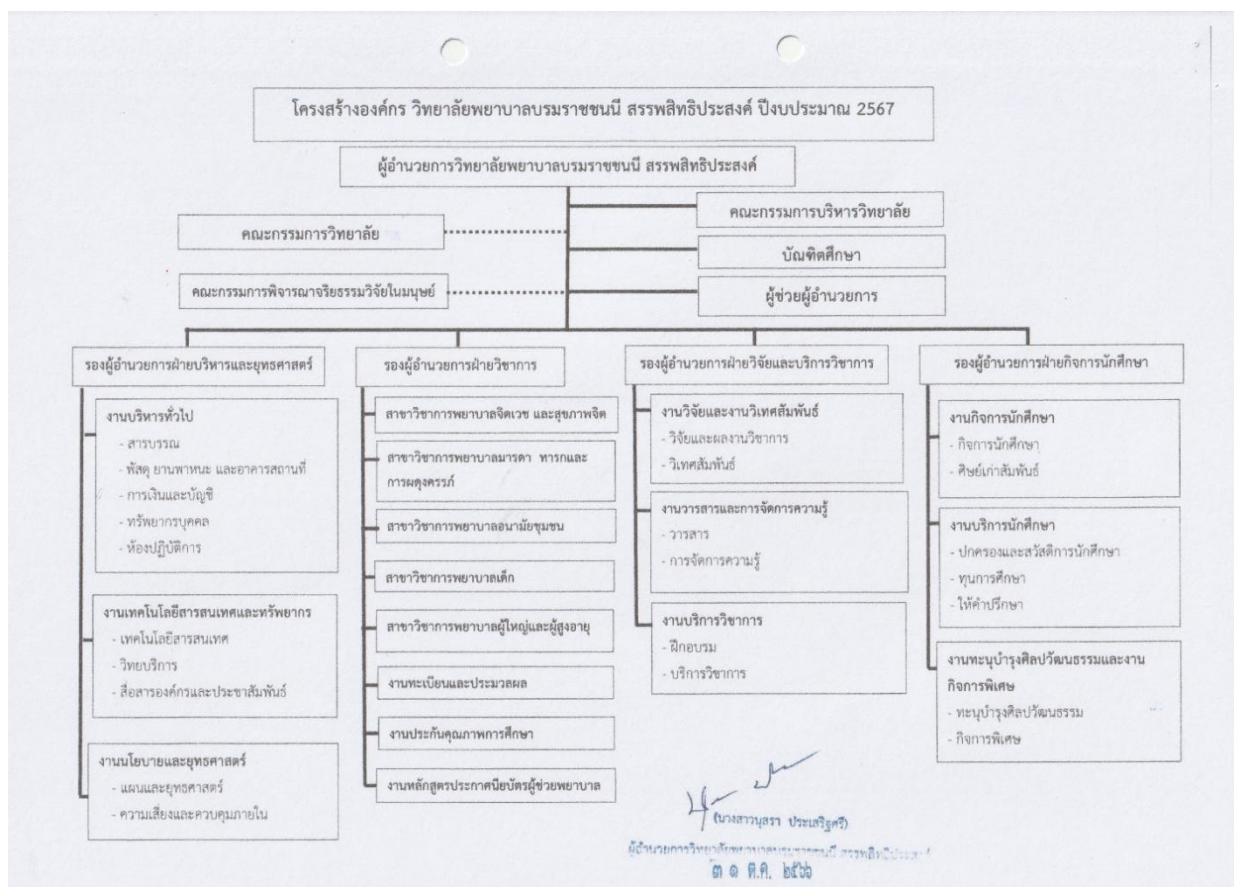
โครงสร้างองค์กร วิทยาลัยพยาบาลบรมราชชนนี สรรพสิทธิประสงค์ ปีงบประมาณ 2567

ผู้อำนวยการวิทยาลัยพยาบาลบรมราชชนนี สรรพสิทธิประสงค์

คณะกรรมการบริหารวิทยาลัย

คณะกรรมการวิทยาลัย

บัณฑิตศึกษา

คณะกรรมการพิจารณาจริยธรรมวิจัยในมนุษย์

ผู้ช่วยผู้อำนวยการ

รองผู้อำนวยการฝ่ายบริหารและยุทธศาสตร์

งานบริหารทั่วไป
- สารบรรณ
- พัสดุ ยานพาหนะ และอาคารสถานที่
- การเงินและบัญชี
- ทรัพยากรบุคคล
- ห้องปฏิบัติการ

งานเทคโนโลยีสารสนเทศและทรัพยากร
- เทคโนโลยีสารสนเทศ
- วิทยบริการ
- สื่อสารองค์กรและประชาสัมพันธ์

งานนโยบายและยุทธศาสตร์
- แผนและยุทธศาสตร์
- ความเสี่ยงและควบคุมภายใน

รองผู้อำนวยการฝ่ายวิชาการ

สาขาวิชาการพยาบาลจิตเวช และสุขภาพจิต

สาขาวิชาการพยาบาลมารดา ทารกและการผดุงครรภ์

สาขาวิชาการพยาบาลอนามัยชุมชน

สาขาวิชาการพยาบาลเด็ก

สาขาวิชาการพยาบาลผู้ใหญ่และผู้สูงอายุ

งานทะเบียนและประมวลผล

งานประกันคุณภาพการศึกษา

งานหลักสูตรประกาศนียบัตรผู้ช่วยพยาบาล

รองผู้อำนวยการฝ่ายวิจัยและบริการวิชาการ

งานวิจัยและงานวิเทศสัมพันธ์
- วิจัยและผลงานวิชาการ
- วิเทศสัมพันธ์

งานวารสารและการจัดการความรู้
- วารสาร
- การจัดการความรู้

งานบริการวิชาการ
- ฝึกอบรม
- บริการวิชาการ

รองผู้อำนวยการฝ่ายกิจการนักศึกษา

งานกิจการนักศึกษา
- กิจการนักศึกษา
- ศิษย์เก่าสัมพันธ์

งานบริการนักศึกษา
- ปกครองและสวัสดิการนักศึกษา
- ทุนการศึกษา
- ให้คำปรึกษา

งานทะนุบำรุงศิลปวัฒนธรรมและงานกิจการพิเศษ
- ทะนุบำรุงศิลปวัฒนธรรม
- กิจการพิเศษ

(นางสาวนุสรา ประเสริฐศรี)
ผู้อำนวยการวิทยาลัยพยาบาลบรมราชชนนี สรรพสิทธิประสงค์
๓๑ ต.ค. ๒๕๖๖